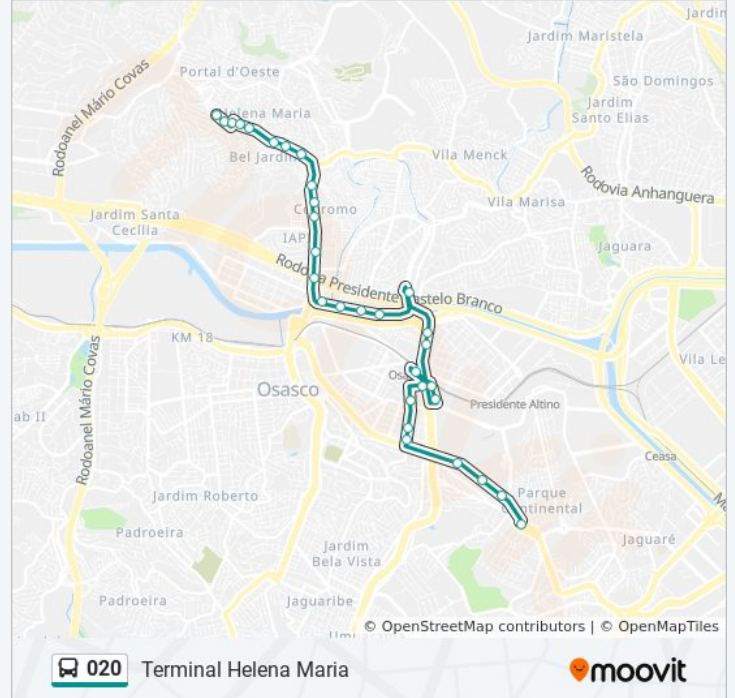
Jardim
Jardim Maristela
Portal d'Oeste
Rodoanel Mário Covas
São Domingos
Helena Maria
Jardim Santo Elias
Bel Jardim
Vila Menck
Rodovia Anhanguera
Centromo
Vila Marisa
Jardim Santa Cecília
IAP
Jaguara
Rodovia Presidente Castelo Branco
KM 18
Vila Le
Osasco
Osasco
ab II
Presidente Altino
Rodoanel Mário Covas
Ceasa
Parque Continental
Jardim Roberto
Padroeira
Jaguaré
Jardim Bela Vista
Padroeira
Jaguaribe
© OpenStreetMap contributors | © OpenMapTiles
020 Terminal Helena Maria
moovit